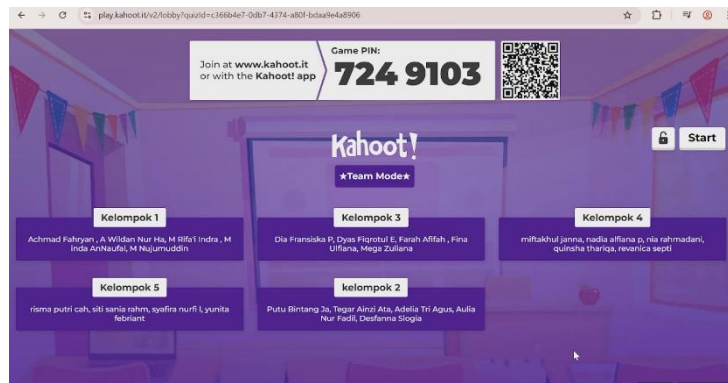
play.kahoot.it/v2/lobby?quizId=c366b4e7-0db7-4374-a80f-bdaa9e4a8906

Join at www.kahoot.it or with the Kahoot! app

Game PIN:
724 9103

Kahoot!

★Team Mode★

Start

Kelompok 1
Achmad Fahryan , A Wildan Nur Ha, M Rifa'i Indra , M Inda AnNaufal, M Nujumuddin

Kelompok 3
Dia Fransiska P, Dyas Fiqrotul E, Farah Afifah , Fina Ulfiana, Mega Zuliana

Kelompok 4
miftakhul janna, nadia alfiana p, nia rahmadani, quinsha thariqa, revanica septi

Kelompok 5
risma putri cah, siti sania rahm, syafira nurfi l, yunita febriant

kelompok 2
Putu Bintang Ja, Tegar Ainzi Ata, Adelia Tri Agus, Aulia Nur Fadil, Desfanna Slogia